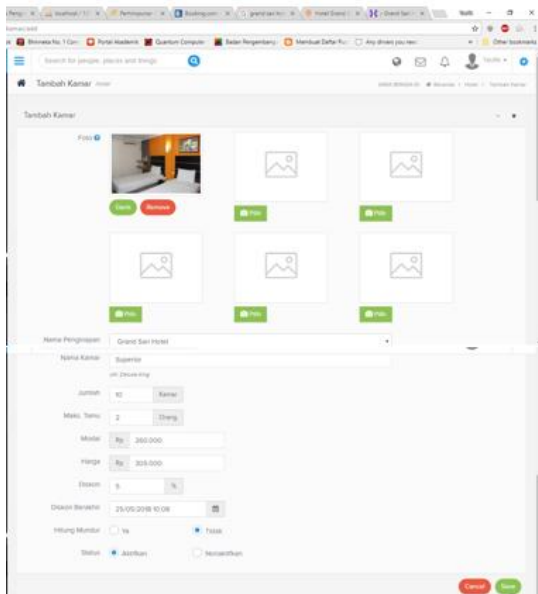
Search for people, places and things

Tambah Kamar

Tambah Kamar

Foto

Ganti Remove

Pilih

Pilih

Pilih

Pilih

Pilih

Nama Penginapan Grand Sari Hotel

Nama Kamar Superior

Jumlah 10 Kamar

Maks. Tamu 2 Orang

Modal Rp 260.000

Harga Rp 300.000

Diskon 5 %

Diskon Berakhir 25/05/2018 10:08

Hitung Mundur Ya Tidak

Status Aktifkan Nonaktifkan

Cancel Save